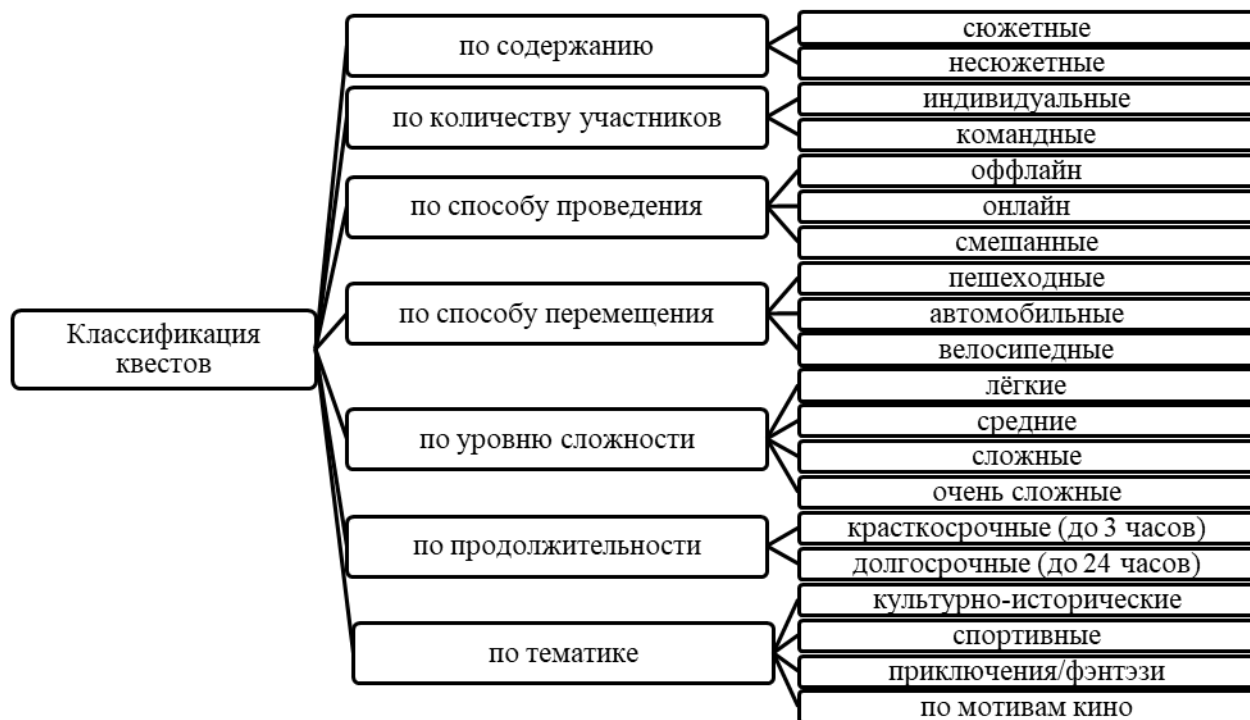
Классификация квестов

по содержанию
сюжетные
несюжетные

по количеству участников
индивидуальные
командные

по способу проведения
оффлайн
онлайн
смешанные

по способу перемещения
пешеходные
автомобильные
велосипедные

по уровню сложности
лёгкие
средние
сложные
очень сложные

по продолжительности
красткосрочные (до 3 часов)
долгосрочные (до 24 часов)

по тематике
культурно-исторические
спортивные
приключения/фэнтэзи
по мотивам кино